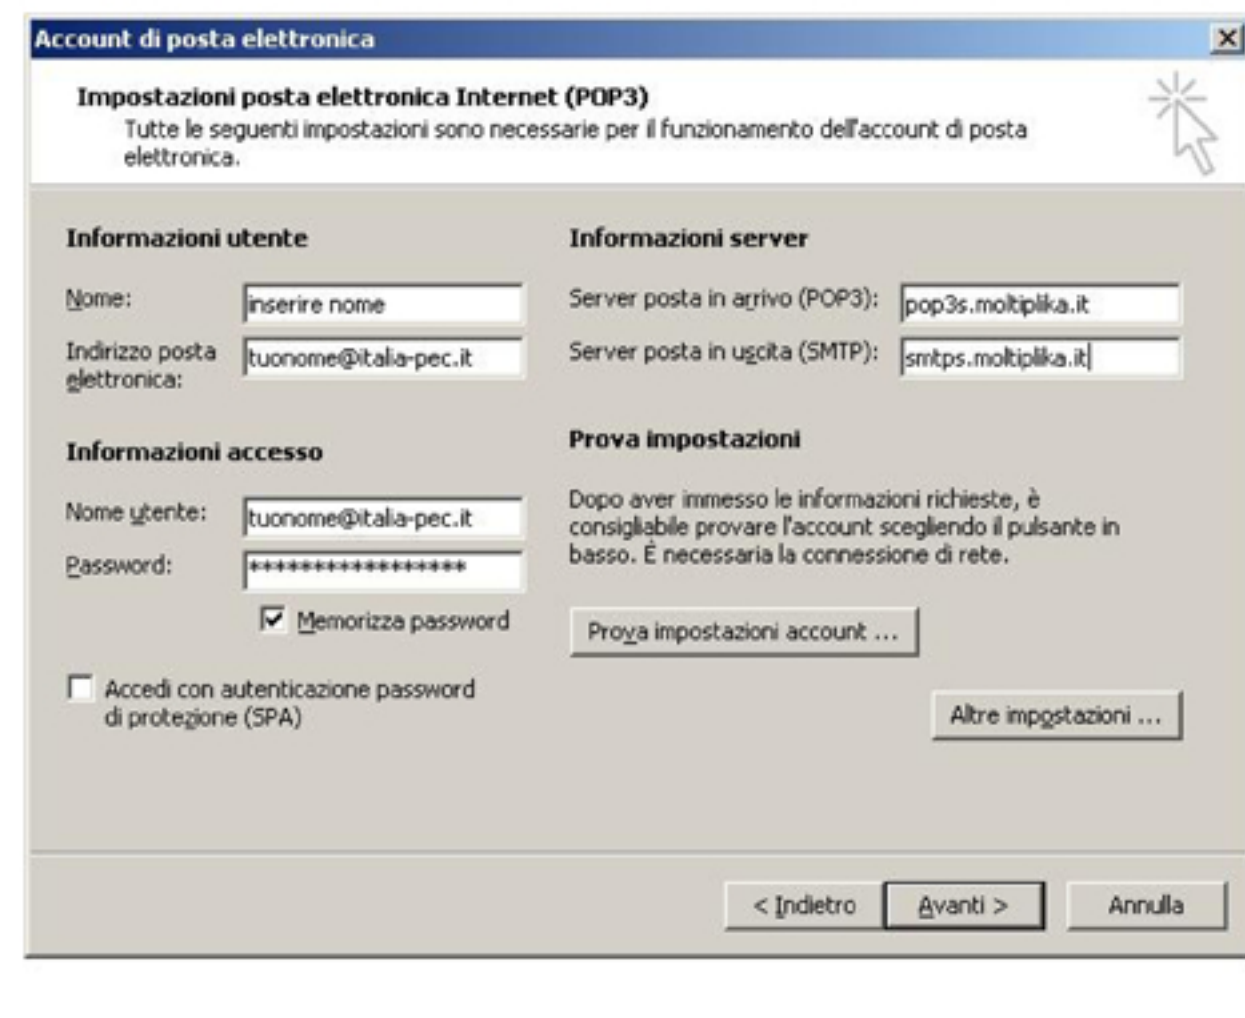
Account di posta elettronica

Impostazioni posta elettronica Internet (POP3)
Tutte le seguenti impostazioni sono necessarie per il funzionamento dell'account di posta elettronica.

Informazioni utente

Nome: inserire nome

Indirizzo posta elettronica: tuonome@italia-pec.it

Informazioni accesso

Nome utente: tuonome@italia-pec.it

Password: ****************

Memorizza password

Accedi con autenticazione password di protezione (SPA)

Informazioni server

Server posta in arrivo (POP3): pop3s.moltiplika.it

Server posta in uscita (SMTP): smtps.moltiplika.it

Prova impostazioni

Dopo aver immesso le informazioni richieste, è consigliabile provare l'account scegliendo il pulsante in basso. È necessaria la connessione di rete.

Prova impostazioni account ...

Altre impostazioni ...

< Indietro | Avanti > | Annulla